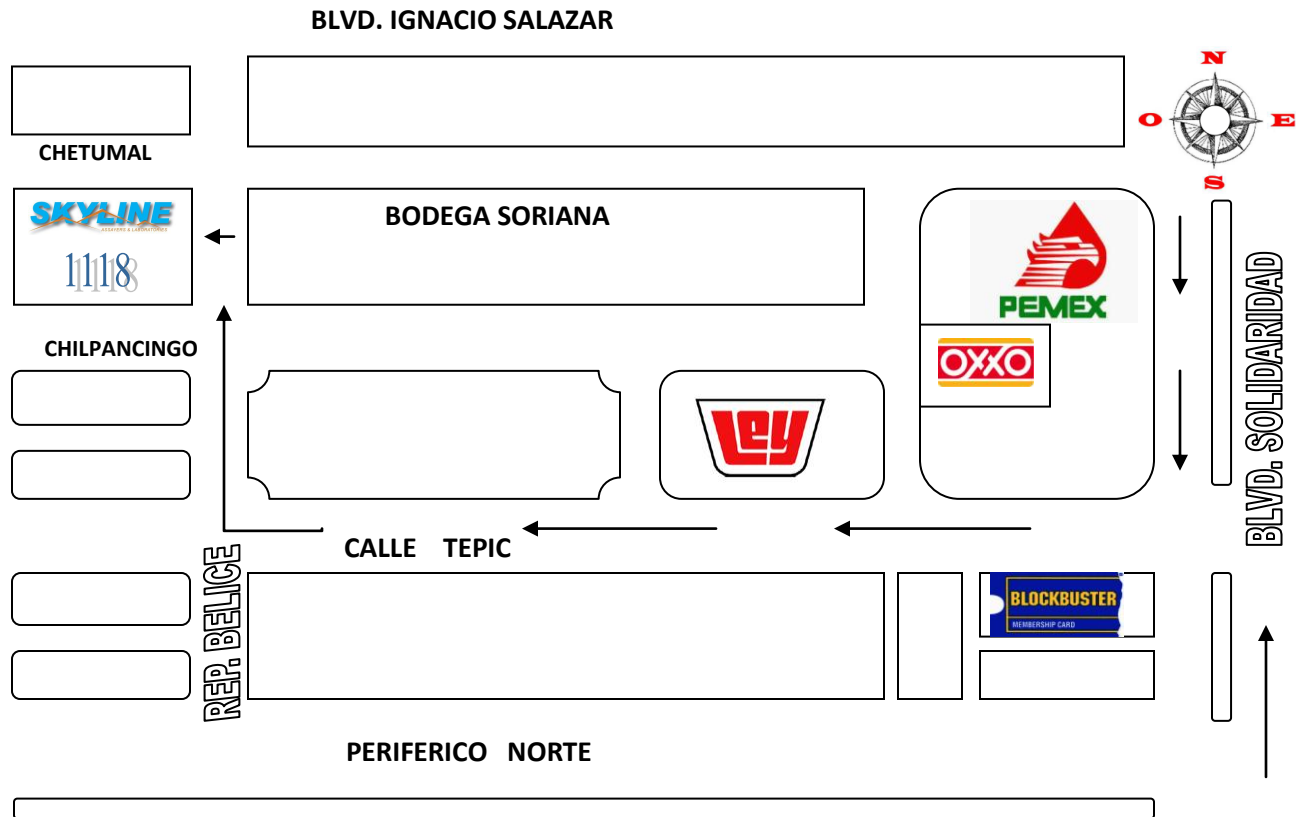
BLVD. IGNACIO SALAZAR

N
O
E
S

CHETUMAL

SKYLINE
ASSAYERS & LABORATORIES

1118

BODEGA SORIANA

PEMEX

OXXO

CHILPANCINGO

Ley

BLVD. SOLIDARIDAD

CALLE TEPIC

REP. BELICE

BLOCKBUSTER
MEMBERSHIP CARD

PERIFERICO NORTE